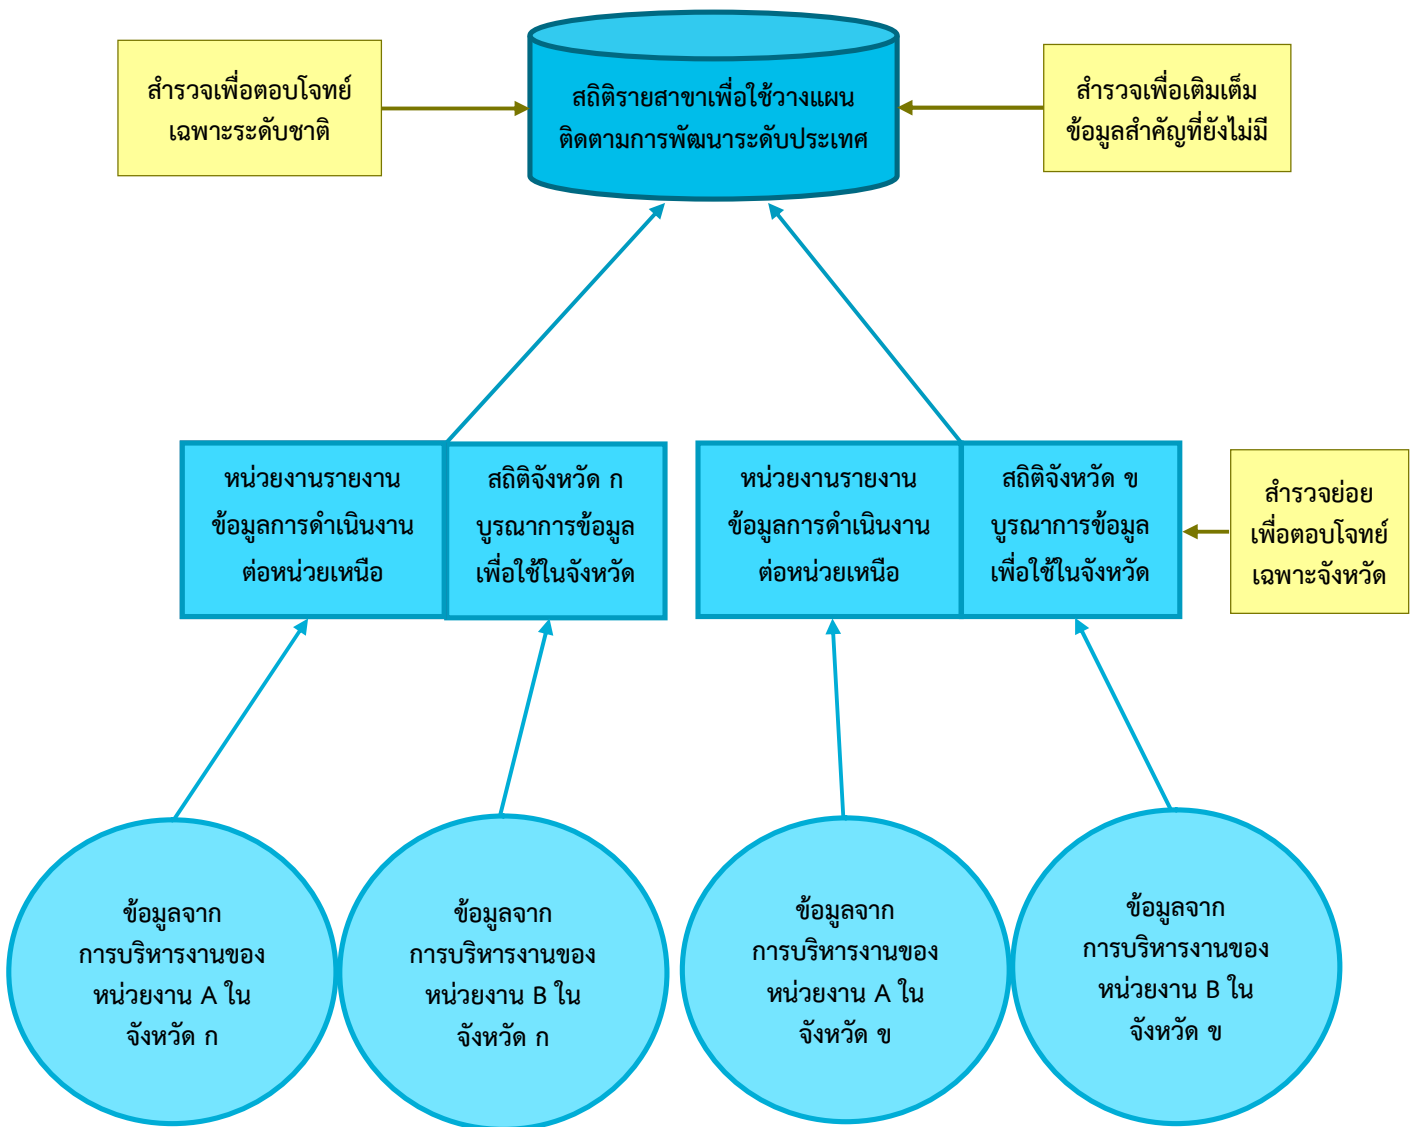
สำรวจเพื่อตอบโจทย์เฉพาะระดับชาติ

สถิติรายสาขาเพื่อใช้วางแผนติดตามการพัฒนาระดับประเทศ

สำรวจเพื่อเติมเต็มข้อมูลสำคัญที่ยังไม่มี

หน่วยงานรายงานข้อมูลการดำเนินงานต่อหน่วยเหนือ

สถิติจังหวัด ก บูรณาการข้อมูลเพื่อใช้ในจังหวัด

หน่วยงานรายงานข้อมูลการดำเนินงานต่อหน่วยเหนือ

สถิติจังหวัด ข บูรณาการข้อมูลเพื่อใช้ในจังหวัด

สำรวจย่อยเพื่อตอบโจทย์เฉพาะจังหวัด

ข้อมูลจากการบริหารงานของหน่วยงาน A ในจังหวัด ก

ข้อมูลจากการบริหารงานของหน่วยงาน B ในจังหวัด ก

ข้อมูลจากการบริหารงานของหน่วยงาน A ในจังหวัด ข

ข้อมูลจากการบริหารงานของหน่วยงาน B ในจังหวัด ข